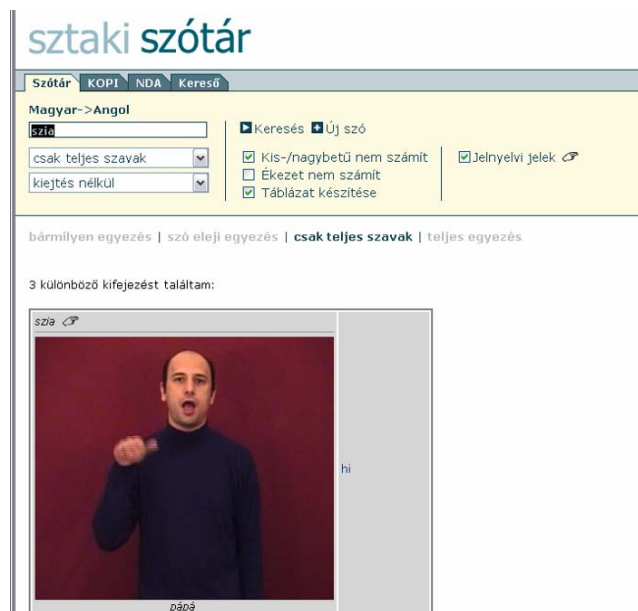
sztaki szótár

Szótár KOPI NDA Kereső

Magyar->Angol

szia

Keresés Új szó

csak teljes szavak

kiejtés nélkül

Kis-/nagybetű nem számít

Ékezet nem számít

Táblázat készítése

Jelnyelvi jelek

bármilyen egyezés | szó eleji egyezés | csak teljes szavak | teljes egyezés

3 különböző kifejezést találtam:

szia

hi

pápá